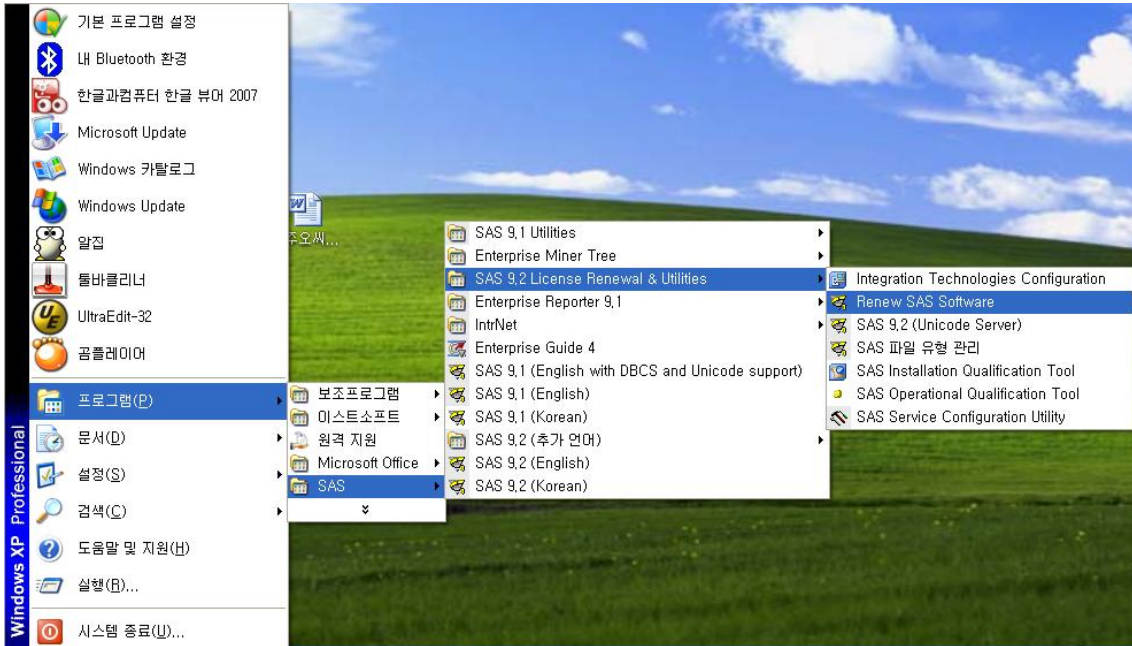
기본 프로그램 설정
내 Bluetooth 환경
한글과컴퓨터 한글 뷰어 2007
Microsoft Update
Windows 카탈로그
Windows Update
알집
툴바클리너
UltraEdit-32
곰플레이어
프로그램(P)
문서(D)
설정(S)
검색(C)
도움말 및 지원(H)
실행(R)...
시스템 종료(U)...

Windows XP Professional

보조프로그램
이스트소프트
원격 지원
Microsoft Office
SAS

SAS 9.1 Utilities
Enterprise Miner Tree
SAS 9.2 License Renewal & Utilities
Enterprise Reporter 9.1
IntrNet
Enterprise Guide 4
SAS 9.1 (English with DBCS and Unicode support)
SAS 9.1 (English)
SAS 9.1 (Korean)
SAS 9.2 (추가 언어)
SAS 9.2 (English)
SAS 9.2 (Korean)

Integration Technologies Configuration
Renew SAS Software
SAS 9.2 (Unicode Server)
SAS 파일 유형 관리
SAS Installation Qualification Tool
SAS Operational Qualification Tool
SAS Service Configuration Utility

주오씨...